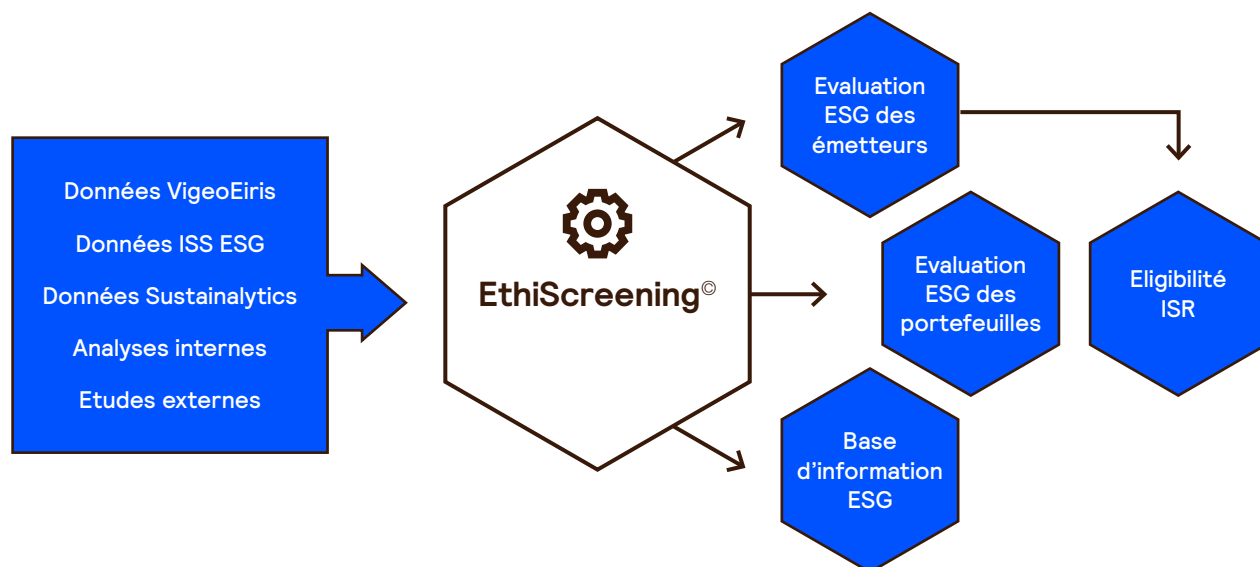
Données VigeoEiris

Données ISS ESG

Données Sustainalytics

Analyses internes

Etudes externes

EthiScreening©

Evaluation ESG des émetteurs

Evaluation ESG des portefeuilles

Eligibilité ISR

Base d'information ESG